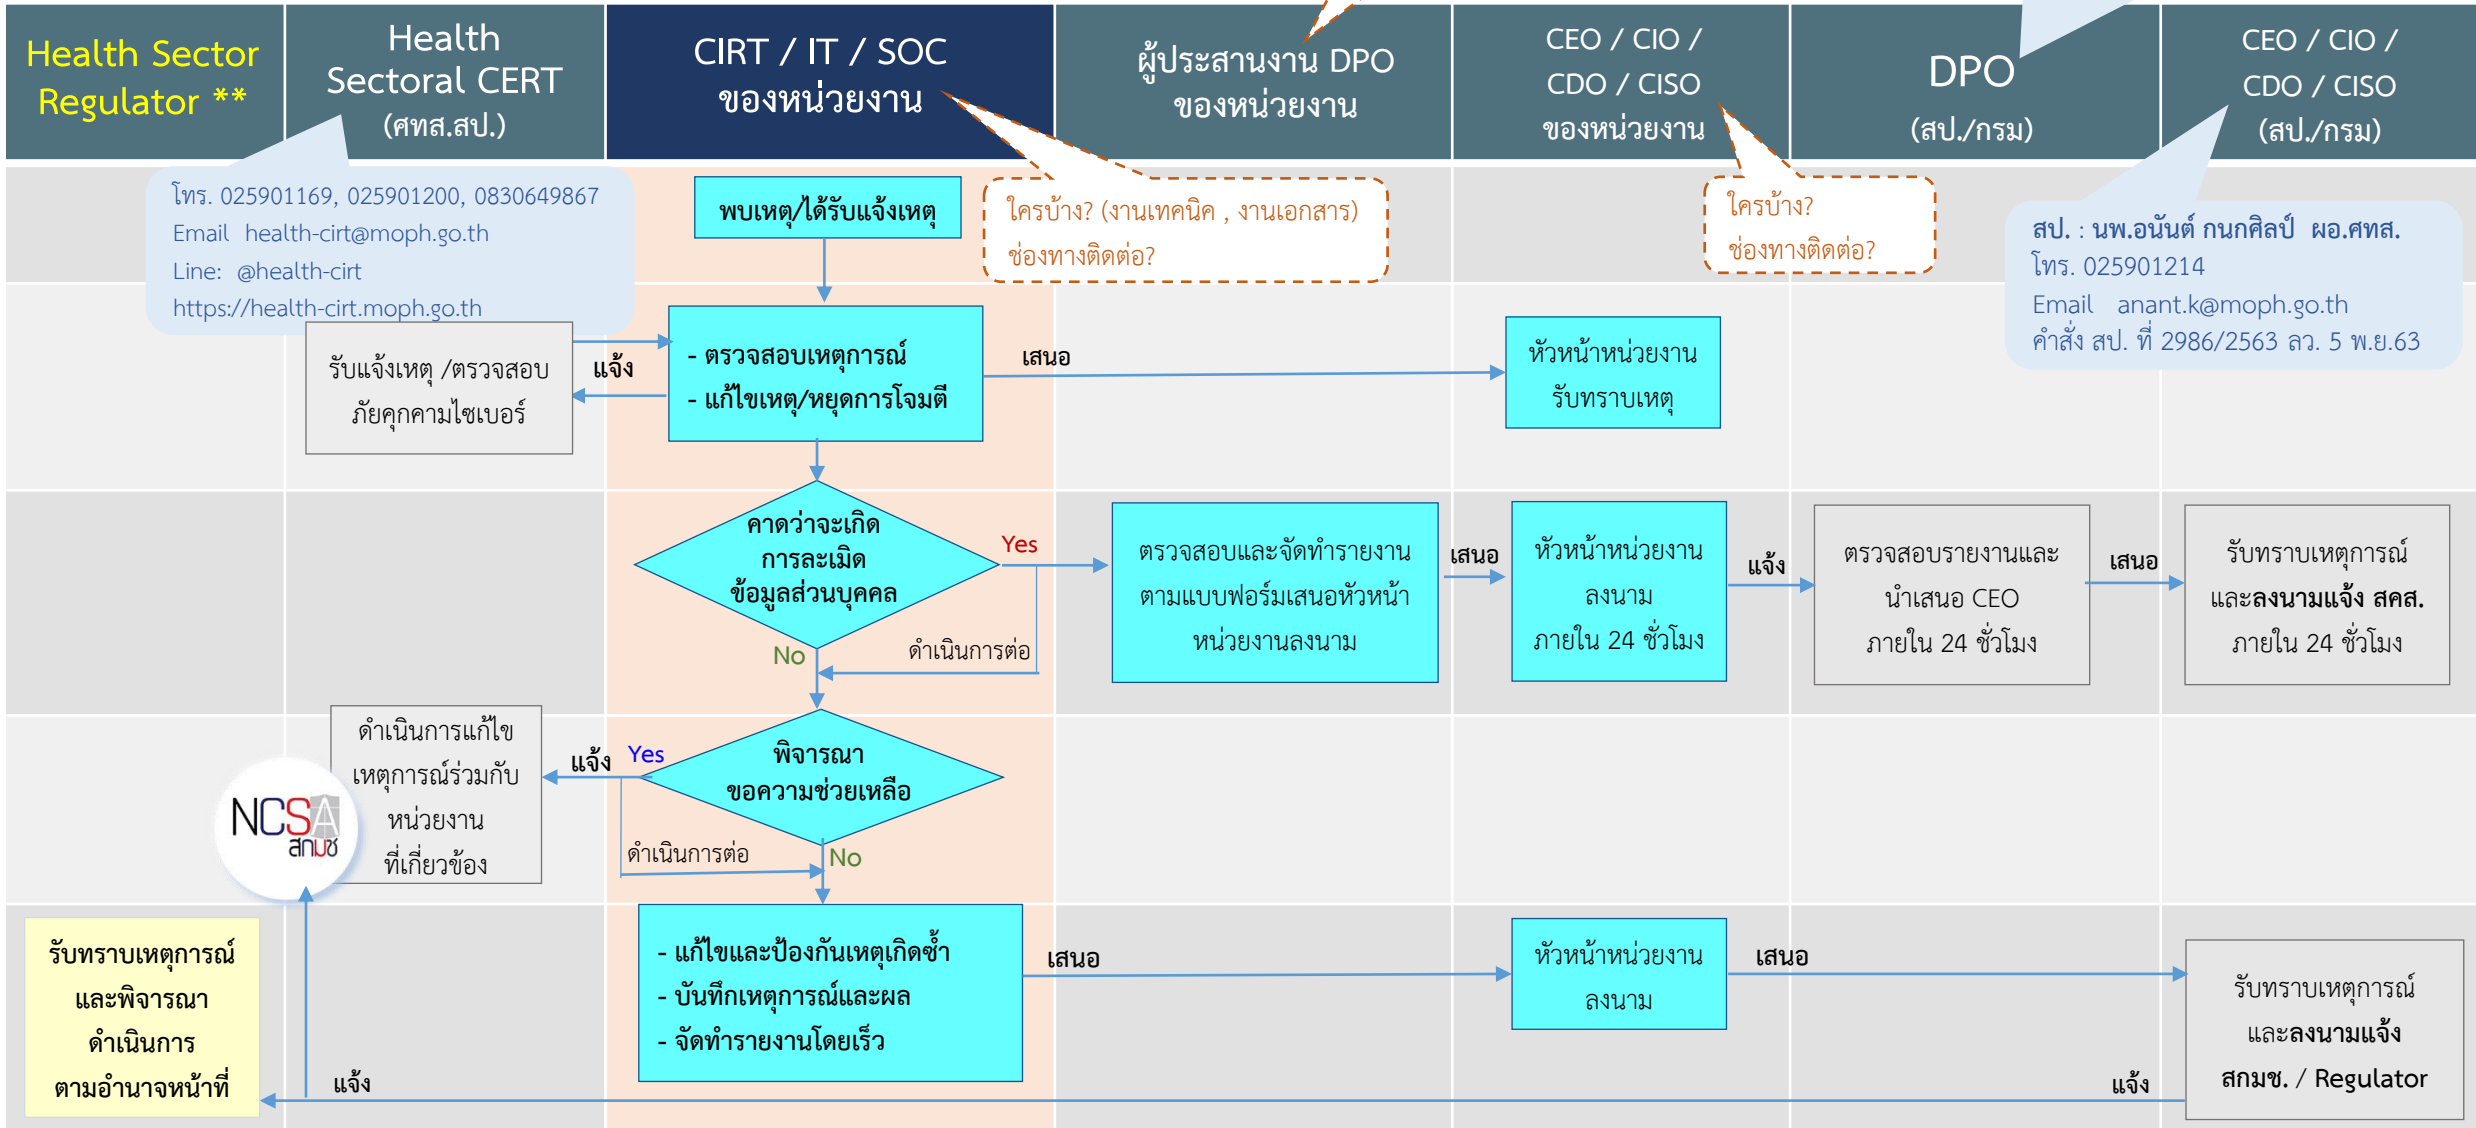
Health Sector Regulator **

Health Sectoral CERT (ศทส.สป.)

CIRT / IT / SOC ของหน่วยงาน

ผู้ประสานงาน DPO ของหน่วยงาน

CEO / CIO / CDO / CISO ของหน่วยงาน

DPO (สป./กรม)

CEO / CIO / CDO / CISO (สป./กรม)

โทร. 025901169, 025901200, 0830649867
Email health-cirt@moph.go.th
Line: @health-cirt
https://health-cirt.moph.go.th

พบเหตุ/ได้รับแจ้งเหตุ

ใครบ้าง? (งานเทคนิค , งานเอกสาร)
ช่องทางติดต่อ?

ใครบ้าง?
ช่องทางติดต่อ?

สป. : นพ.อนันต์ กนกศิลป์ ผอ.ศทส.
โทร. 025901214
Email anant.k@moph.go.th
คำสั่ง สป. ที่ 2986/2563 ลว. 5 พ.ย.63

รับแจ้งเหตุ /ตรวจสอบภัยคุกคามไซเบอร์

แจ้ง

- ตรวจสอบเหตุการณ์
- แก้ไขเหตุ/หยุดการโจมตี

เสนอ

หัวหน้าหน่วยงาน รับทราบเหตุ

คาดว่าจะเกิดการละเมิดข้อมูลส่วนบุคคล

Yes

ตรวจสอบและจัดทำรายงานตามแบบฟอร์มเสนอหัวหน้าหน่วยงานลงนาม

เสนอ

หัวหน้าหน่วยงาน ลงนาม ภายใน 24 ชั่วโมง

แจ้ง

ตรวจสอบรายงานและนำเสนอ CEO ภายใน 24 ชั่วโมง

เสนอ

รับทราบเหตุการณ์และลงนามแจ้ง สคส. ภายใน 24 ชั่วโมง

No

ดำเนินการต่อ

ดำเนินการแก้ไขเหตุการณ์ร่วมกับหน่วยงานที่เกี่ยวข้อง

แจ้ง

Yes

พิจารณาขอความช่วยเหลือ

NCSA สกมช

ดำเนินการต่อ

No

รับทราบเหตุการณ์และพิจารณาดำเนินการตามอำนาจหน้าที่

- แก้ไขและป้องกันเหตุเกิดซ้ำ
- บันทึกเหตุการณ์และผล
- จัดทำรายงานโดยเร็ว

เสนอ

หัวหน้าหน่วยงาน ลงนาม

เสนอ

รับทราบเหตุการณ์และลงนามแจ้ง สกมช. / Regulator

แจ้ง

แจ้ง